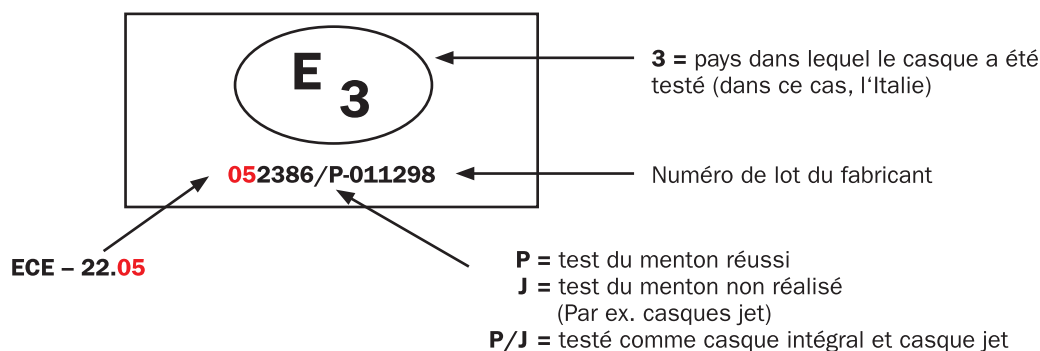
E 3

052386/P-011298

3 = pays dans lequel le casque a été testé (dans ce cas, l'Italie)

Numéro de lot du fabricant

ECE – 22.05

P = test du menton réussi
J = test du menton non réalisé (Par ex. casques jet)
P/J = testé comme casque intégral et casque jet